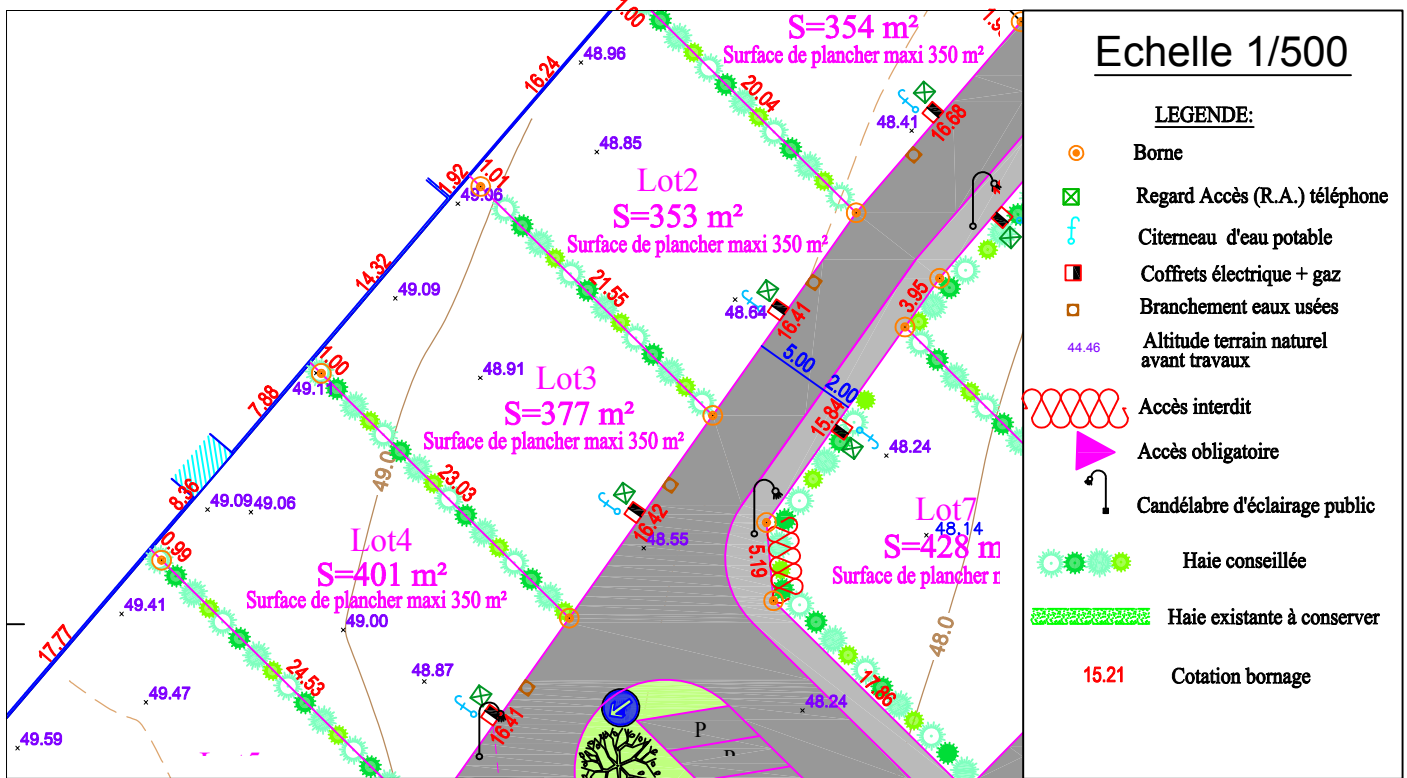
S=354 m²
Surface de plancher maxi 350 m²

Lot2
S=353 m²
Surface de plancher maxi 350 m²

Lot3
S=377 m²
Surface de plancher maxi 350 m²

Lot4
S=401 m²
Surface de plancher maxi 350 m²

Lot7
S=428 m
Surface de plancher m

1.00
16.24
48.96
20.04
48.41
16.68
48.85
1.92
1.01
49.06
14.32
49.09
21.55
48.64
16.41
3.95
5.00
2.00
1.00
49.11
48.91
7.88
15.84
48.24
8.36
49.09
49.06
49.0
23.03
16.42
48.55
48.14
0.99
5.19
49.41
49.00
17.77
24.53
48.87
48.0
49.47
16.41
48.24
17.86
49.59
P
P

Echelle 1/500

LEGENDE:
Borne
Regard Accès (R.A.) téléphone
Citerneau d'eau potable
Coffrets électrique + gaz
Branchement eaux usées
44.46
Altitude terrain naturel avant travaux
Accès interdit
Accès obligatoire
Candélabre d'éclairage public
Haie conseillée
Haie existante à conserver
15.21
Cotation bornage